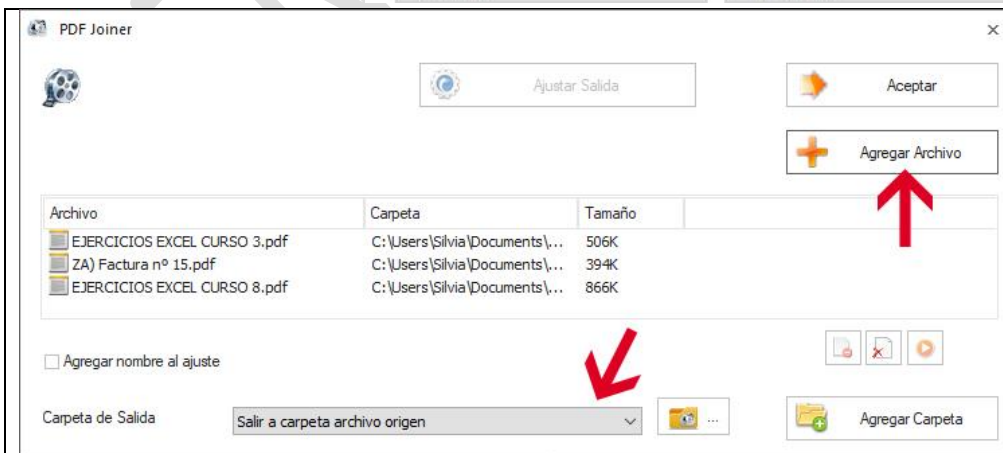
PDF Joiner

×

Ajustar Salida

Aceptar

Agregar Archivo

| Archivo | Carpeta | Tamaño |
|---|---|---|
| EJERCICIOS EXCEL CURSO 3.pdf | C:\Users\Silvia\Documents\... | 506K |
| ZA) Factura nº 15.pdf | C:\Users\Silvia\Documents\... | 394K |
| EJERCICIOS EXCEL CURSO 8.pdf | C:\Users\Silvia\Documents\... | 866K |

Agregar nombre al ajuste

Carpeta de Salida

Salir a carpeta archivo origen

...

Agregar Carpeta